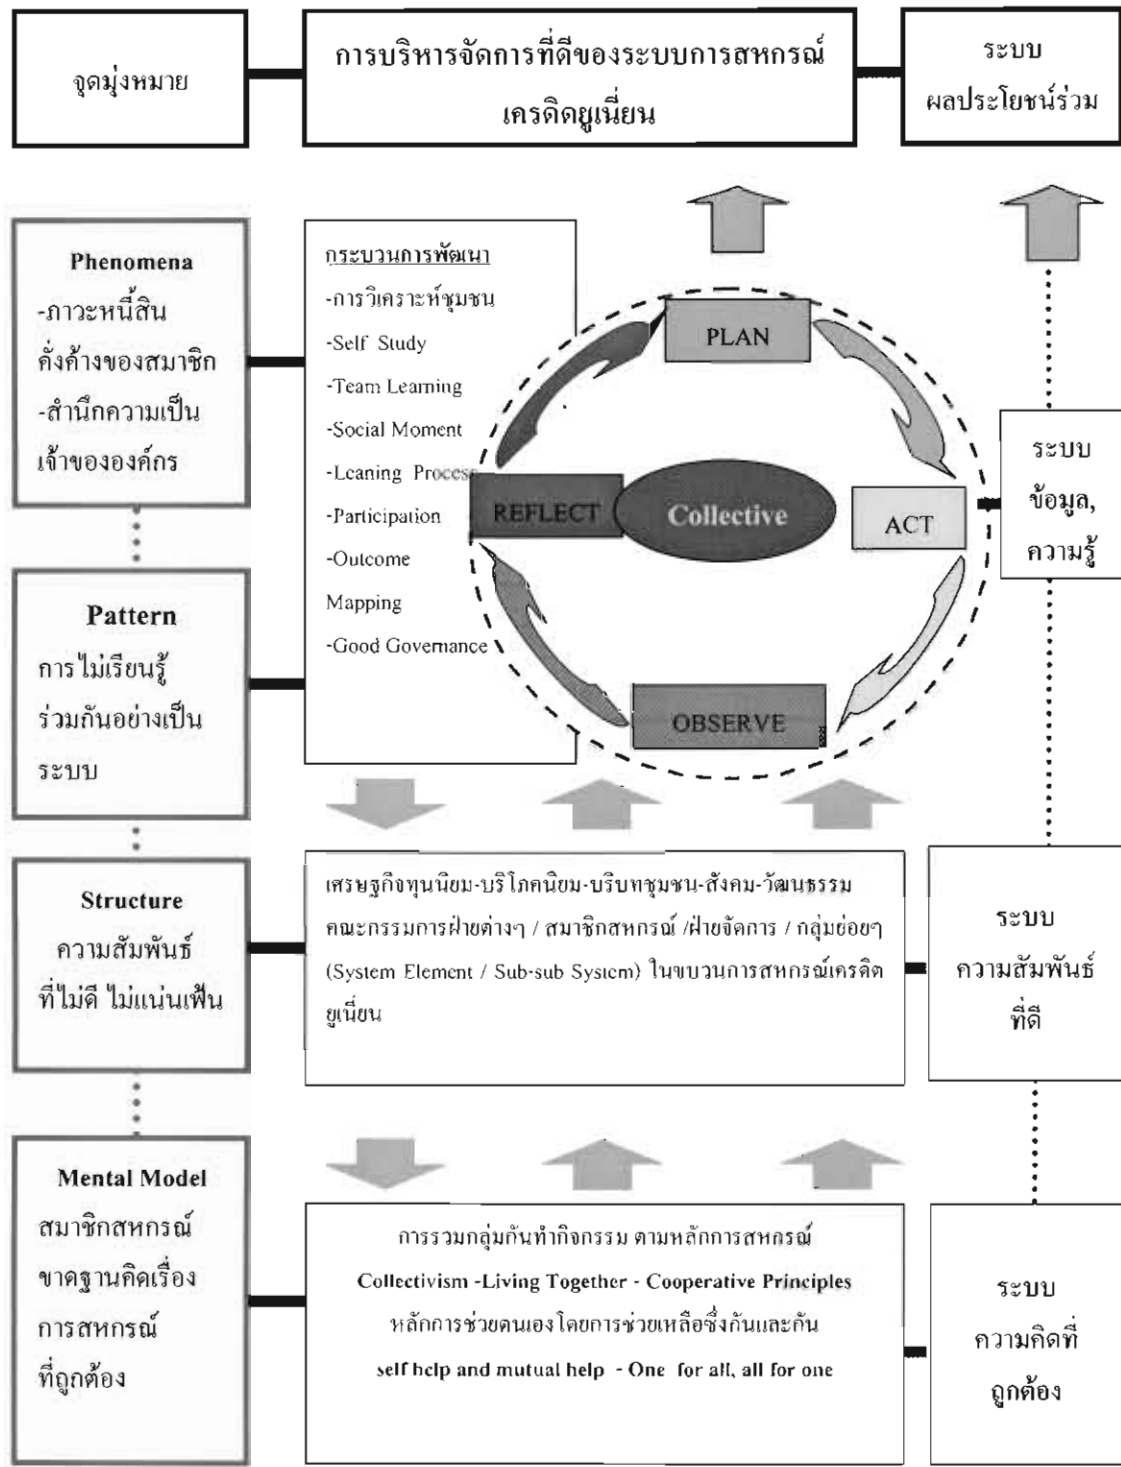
จุดมุ่งหมาย

การบริหารจัดการที่ดีของระบบการสหกรณ์เครดิตยูเนี่ยน

ระบบ ผลประโยชน์ร่วม

Phenomena
-ภาวะหนี้สินคั่งค้างของสมาชิก
-สำนึกความเป็นเจ้าของององค์กร

กระบวนการพัฒนา
-การวิเคราะห์ชุมชน
-Self Study
-Team Learning
-Social Moment
-Leaning Process
-Participation
-Outcome Mapping
-Good Governance

PLAN

REFLECT

Collective

ACT

OBSERVE

ระบบ ข้อมูล, ความรู้

Pattern
การไม่เรียนรู้ร่วมกันอย่างเป็นระบบ

Structure
ความสัมพันธ์ที่ไม่ดี ไม่แน่นแฟ้น

เศรษฐกิจทุนนิยม-บริโภคนิยม-บริบทชุมชน-สังคม-วัฒนธรรม คณะกรรมการฝ่ายต่างๆ / สมาชิกสหกรณ์ /ฝ่ายจัดการ / กลุ่มย่อยๆ (System Element / Sub-sub System) ในขบวนการสหกรณ์เครดิตยูเนี่ยน

ระบบ ความสัมพันธ์ที่ดี

Mental Model
สมาชิกสหกรณ์ขาดฐานคิดเรื่องการสหกรณ์ที่ถูกต้อง

การรวมกลุ่มกันทำกิจกรรม ตามหลักการสหกรณ์
Collectivism -Living Together - Cooperative Principles
หลักการช่วยตนเอง โดยการช่วยเหลือซึ่งกันและกัน
self help and mutual help - One for all, all for one

ระบบ ความคิดที่ถูกต้อง